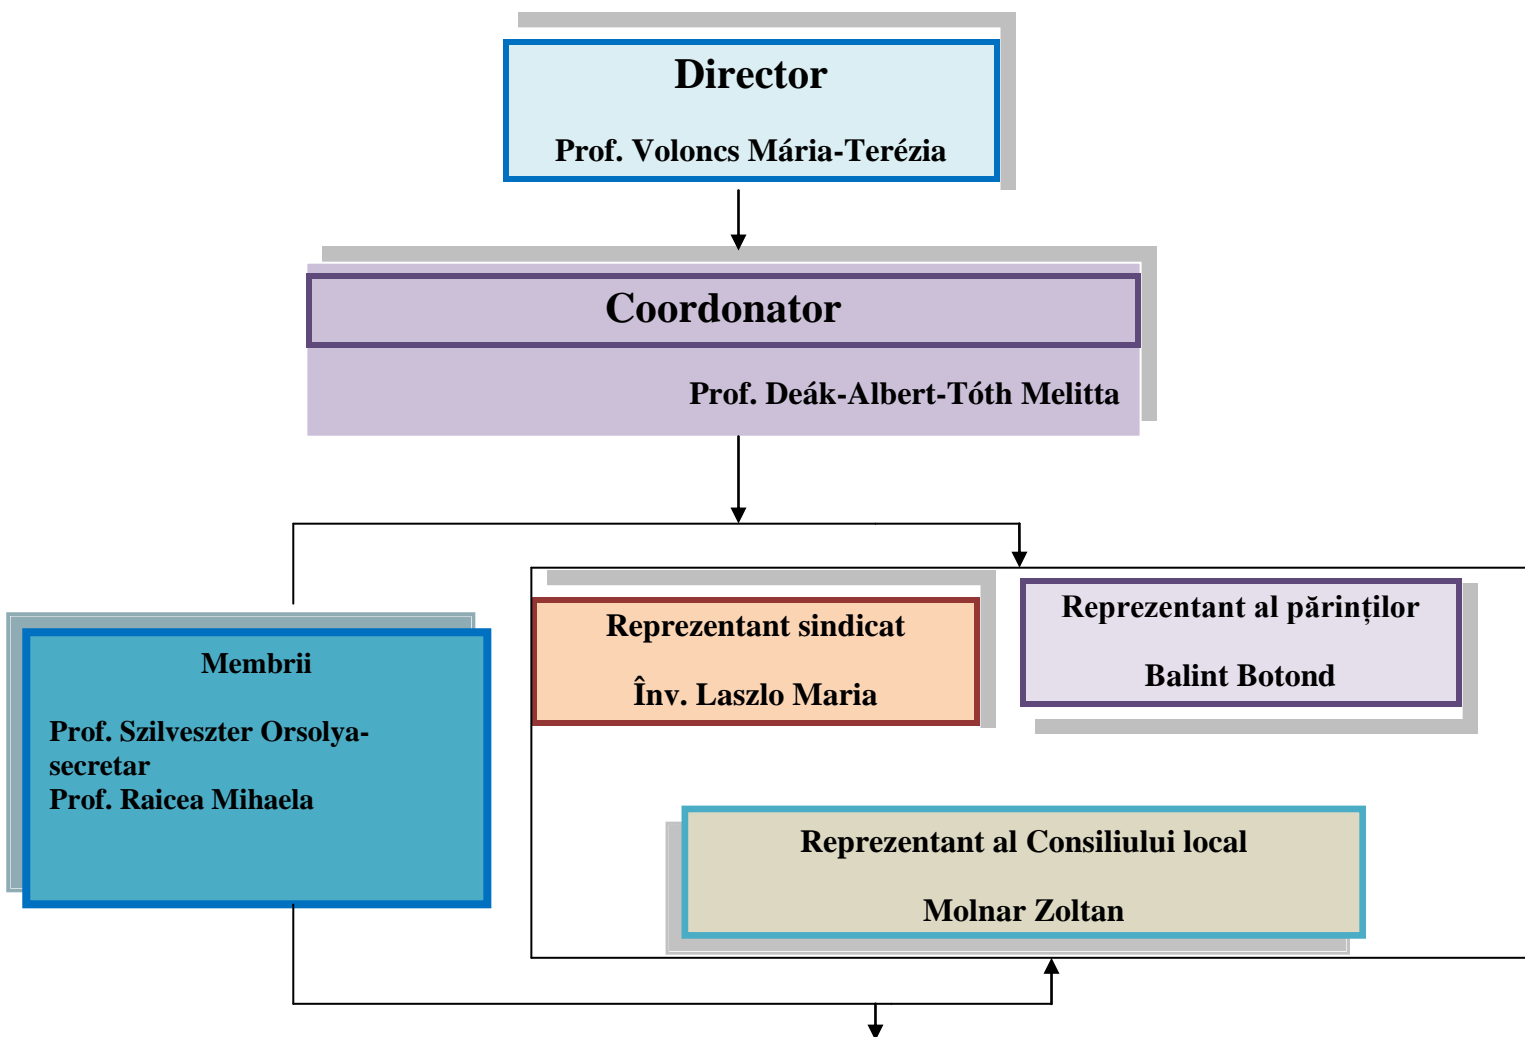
Director

Prof. Voloncs Mária-Terézia

Coordonator

Prof. Deák-Albert-Tóth Melitta

Membrii

Prof. Szilveszter Orsolya-secretar
Prof. Raicea Mihaela

Reprezentant sindicat

Înv. Laszlo Maria

Reprezentant al părinților

Balint Botond

Reprezentant al Consiliului local

Molnar Zoltan